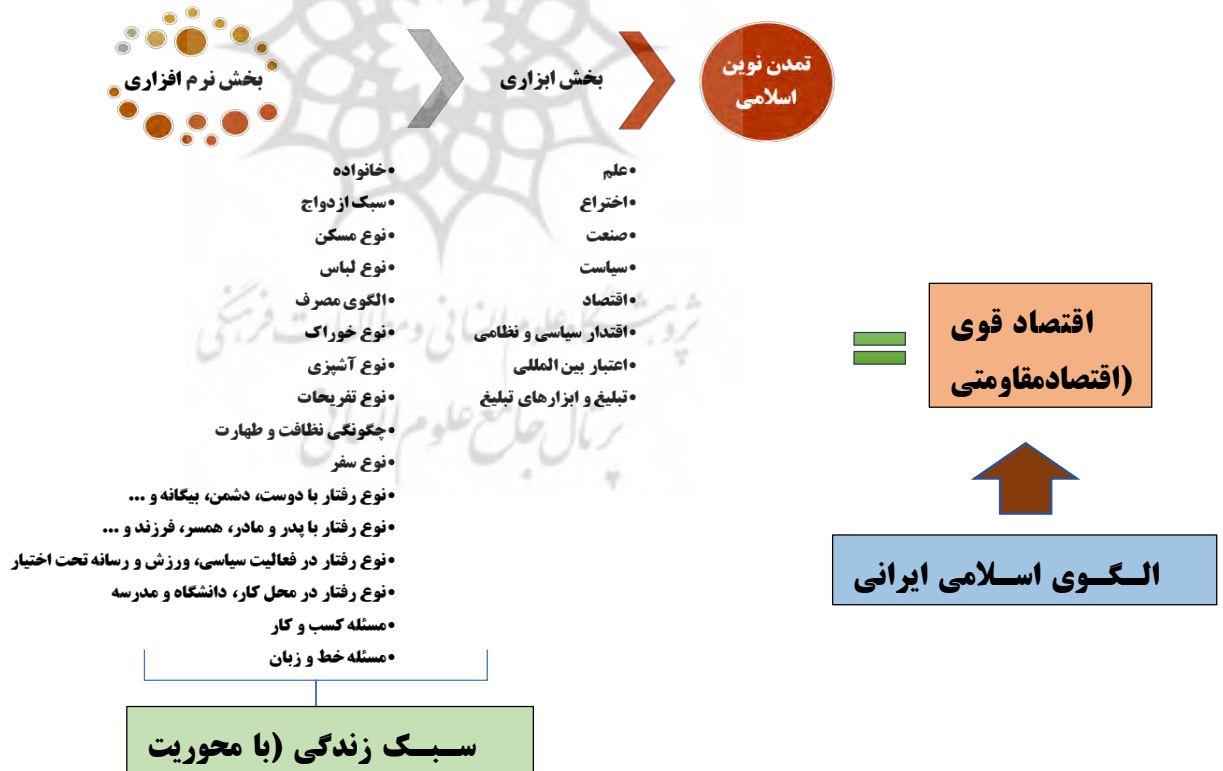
تمدن نوین اسلامی

بخش ابزاری

بخش نرم افزاری

•علم
•اختراع
•صنعت
•سیاست
•اقتصاد
•اقتدار سیاسی و نظامی
•اعتبار بین المللی
•تبلیغ و ابزارهای تبلیغ

•خانواده
•سبک ازدواج
•نوع مسکن
•نوع لباس
•الگوی مصرف
•نوع خوراک
•نوع آشپزی
•نوع تفریحات
•چگونگی نظافت و طهارت
•نوع سفر
•نوع رفتار با دوست، دشمن، بیگانه و ...
•نوع رفتار با پدر و مادر، همسر، فرزند و ...
•نوع رفتار در فعالیت سیاسی، ورزش و رسانه تحت اختیار
•نوع رفتار در محل کار، دانشگاه و مدرسه
•مسئله کسب و کار
•مسئله خط و زبان

سـبـک زندگی (با محوریت

اقتصاد قوی (اقتصادمقاومتی

الـگـوی اسـلامی ایرانی